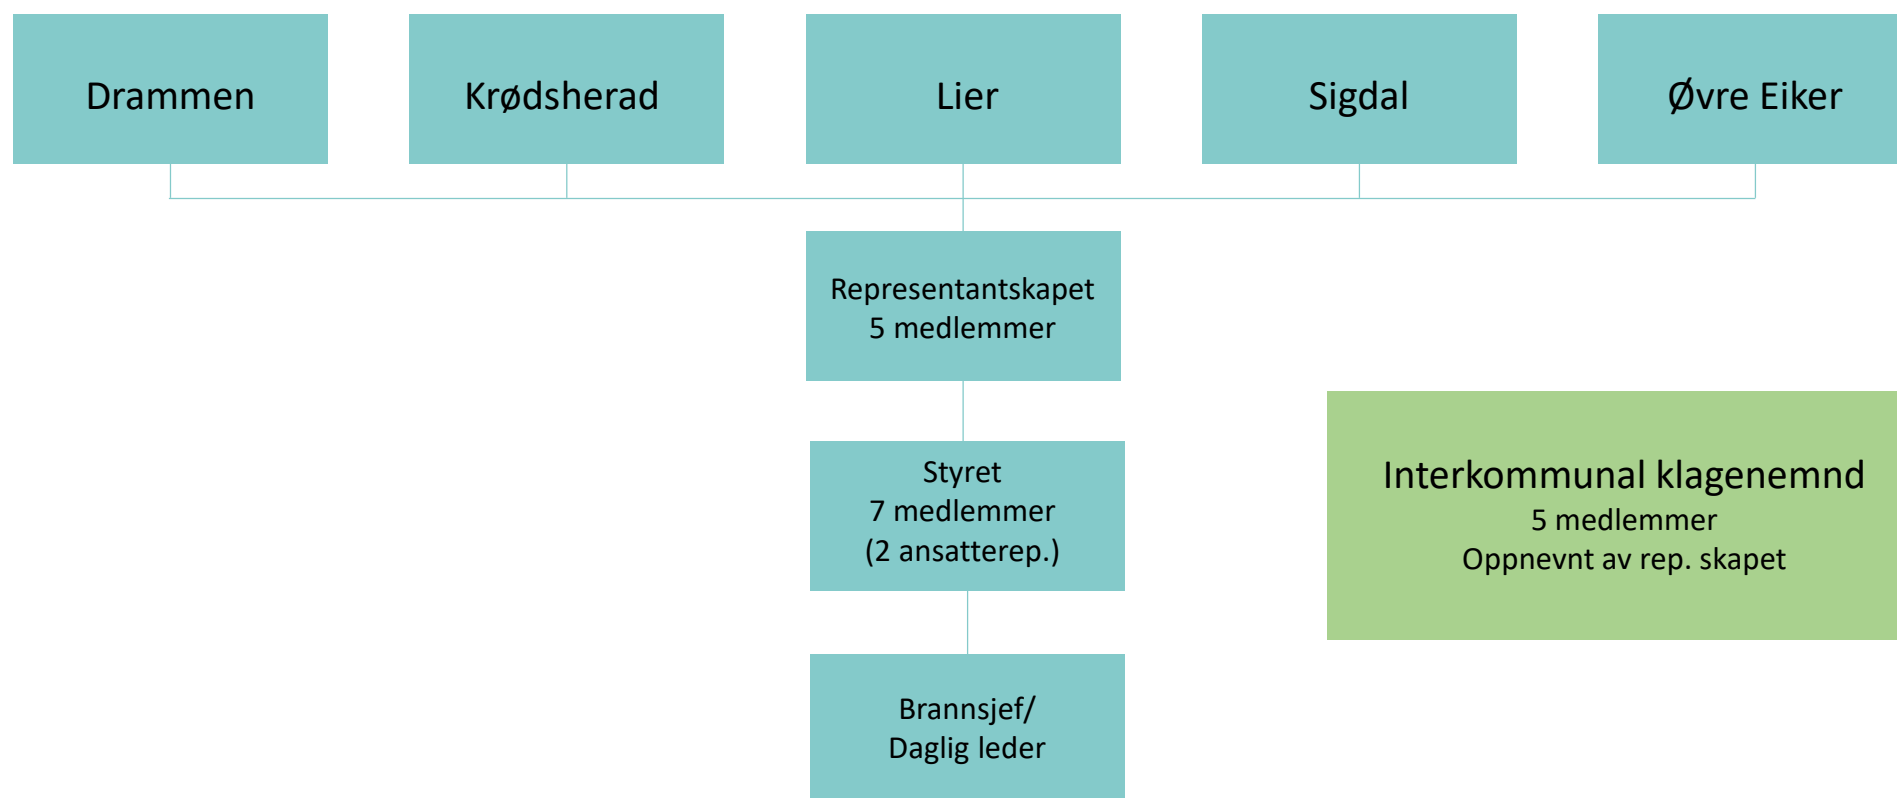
Drammen

Krødsherad

Lier

Sigdal

Øvre Eiker

Representantskapet
5 medlemmer

Styret
7 medlemmer
(2 ansatterep.)

Brannsjef/
Daglig leder

Interkommunal klagenemnd
5 medlemmer
Oppnevnt av rep. skapet